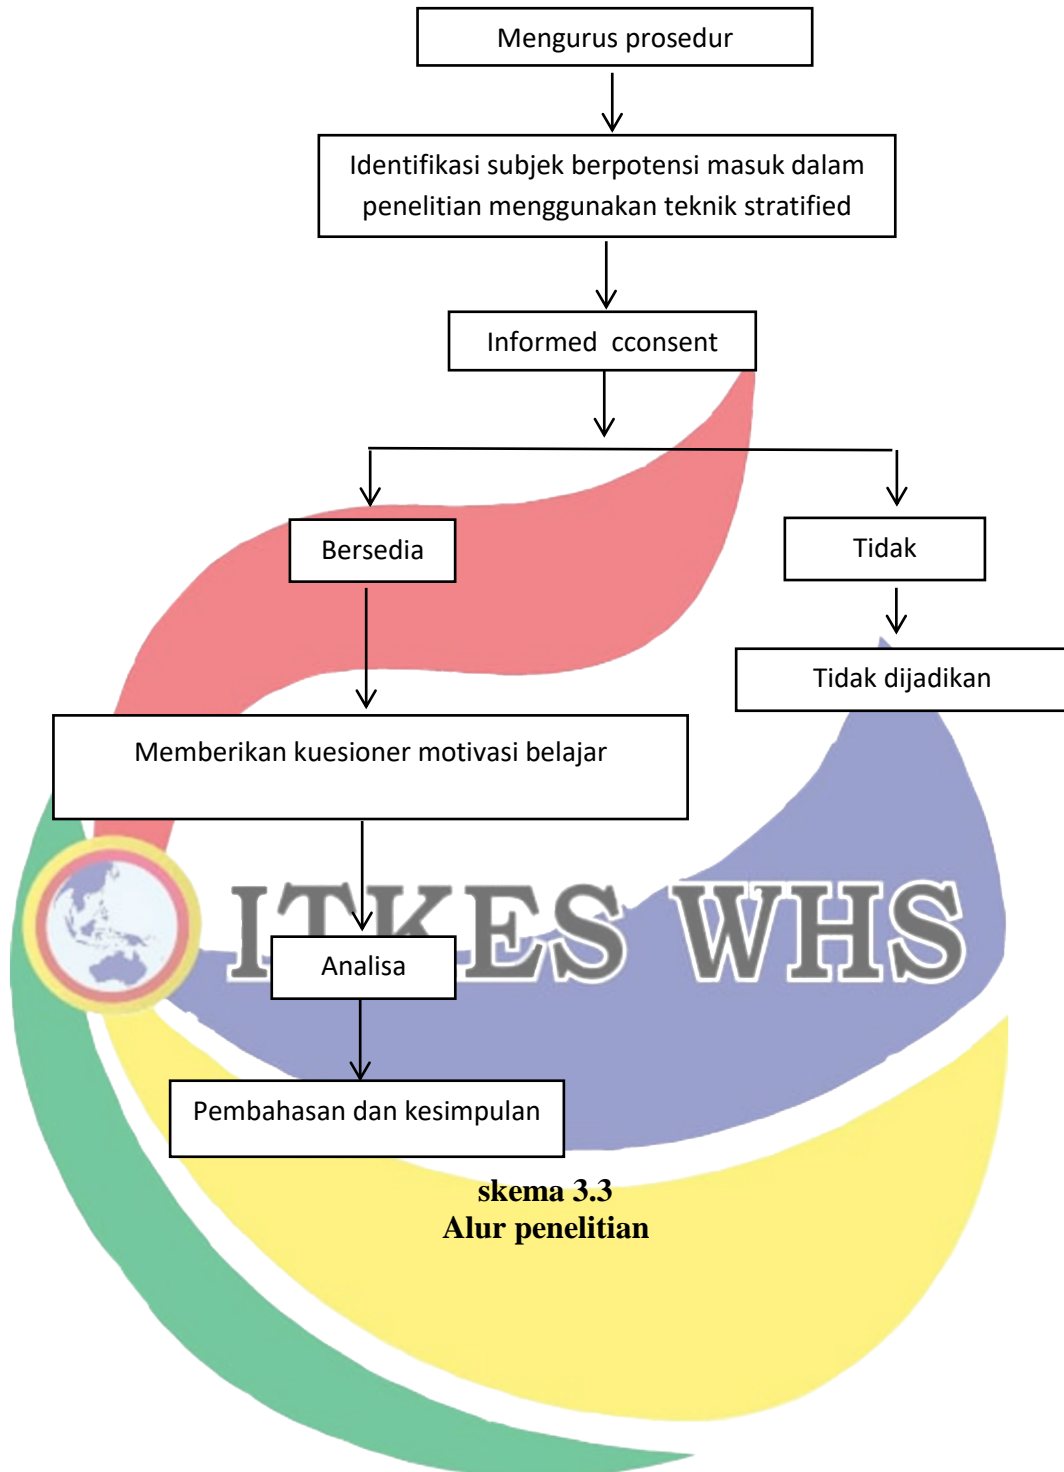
Mengurus prosedur

Identifikasi subjek berpotensi masuk dalam penelitian menggunakan teknik stratified

Informed cconsent

Bersedia

Tidak

Tidak dijadikan

Memberikan kuesioner motivasi belajar

ITKES WHS

Analisa

Pembahasan dan kesimpulan

skema 3.3
Alur penelitian